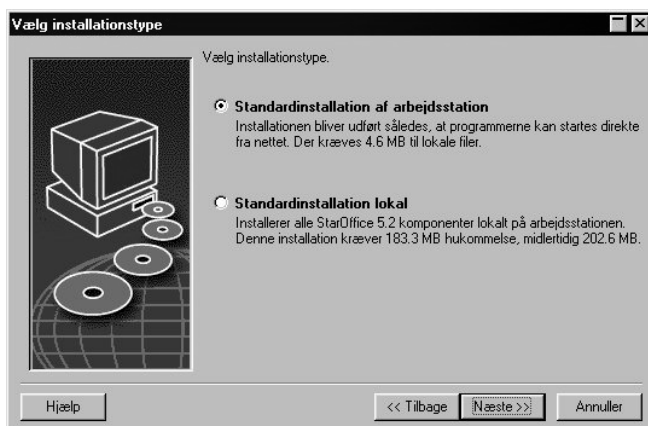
Vælg installationstype

Vælg installationstype.

Standardinstallation af arbejdsstation
Installationen bliver udført således, at programmerne kan startes direkte fra nettet. Der kræves 4.6 MB til lokale filer.

Standardinstallation lokal
Installerer alle StarOffice 5.2 komponenter lokalt på arbejdsstationen. Denne installation kræver 183.3 MB hukommelse, midlertidig 202.6 MB.

Hjælp

<< Tilbage

Næste >>

Annuller